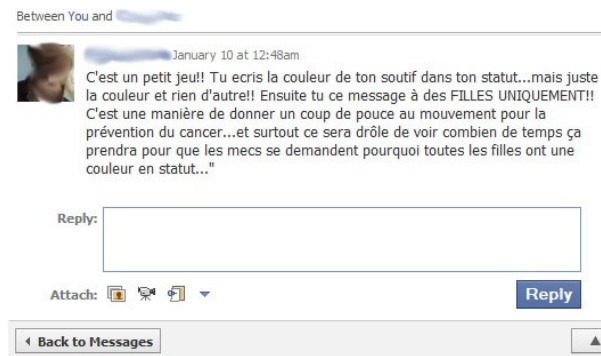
Between You and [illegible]

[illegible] January 10 at 12:48am

C'est un petit jeu!! Tu ecris la couleur de ton soutif dans ton statut...mais juste la couleur et rien d'autre!! Ensuite tu ce message à des FILLES UNIQUEMENT!! C'est une manière de donner un coup de pouce au mouvement pour la prévention du cancer...et surtout ce sera drôle de voir combien de temps ça prendra pour que les mecs se demandent pourquoi toutes les filles ont une couleur en statut..."

Reply:

Attach:

Reply

◂ Back to Messages